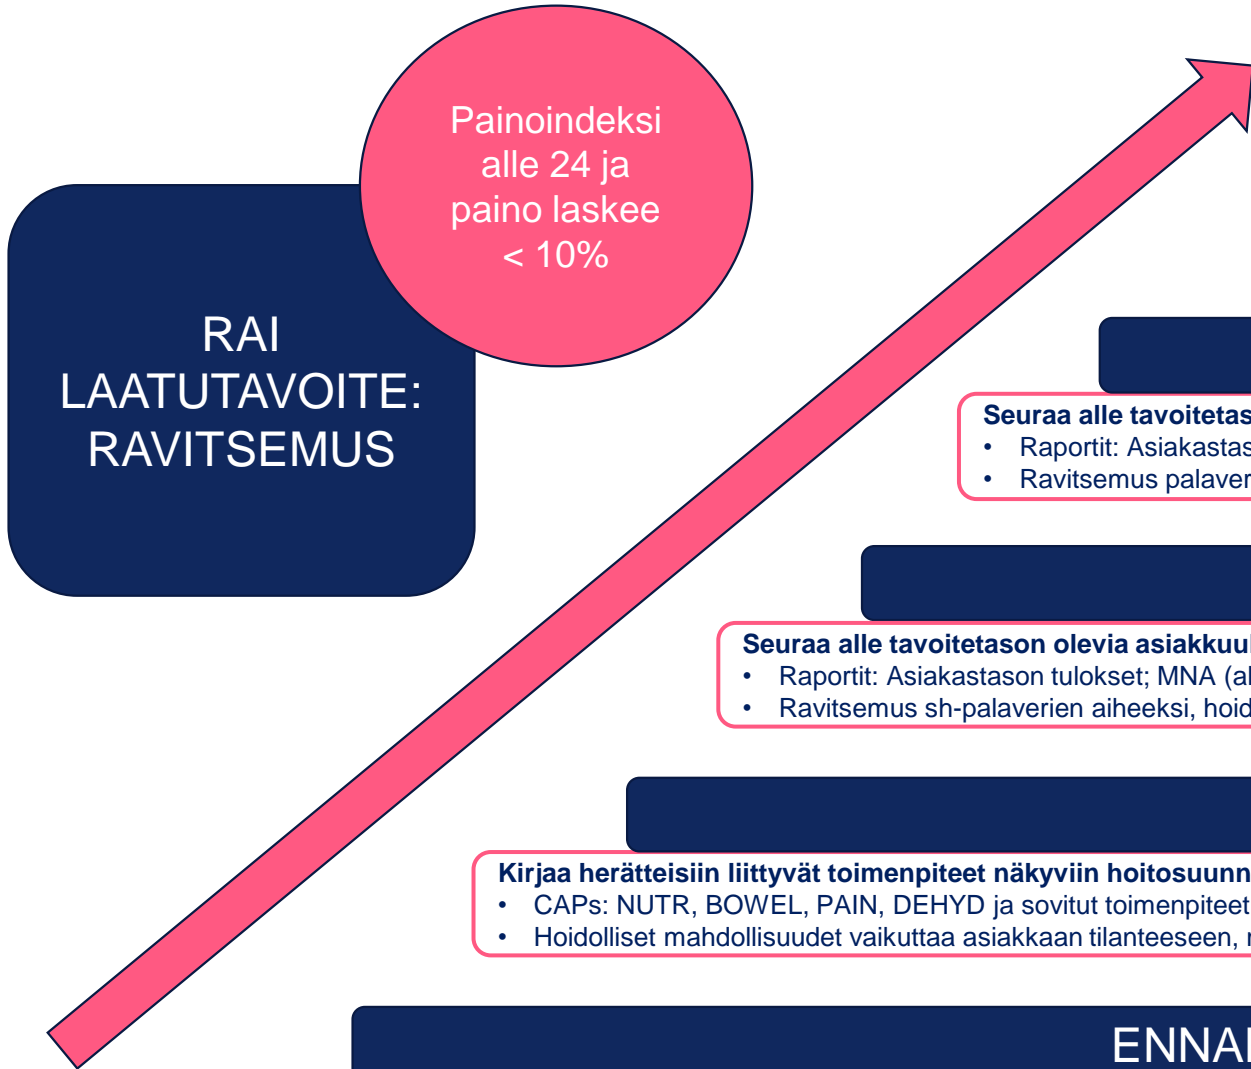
Painoindeksi alle 24 ja paino laskee < 10%

RAI LAATUTAVOITE: RAVITSEMUS

Seuraa alle tavoitetas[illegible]
• Raportit: Asiakastas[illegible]
• Ravitsemus palaver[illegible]

Seuraa alle tavoitetason olevia asiakkuu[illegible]
• Raportit: Asiakastason tulokset; MNA (a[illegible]
• Ravitsemus sh-palaverien aiheeksi, hoid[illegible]

Kirjaa herätteisiin liittyvät toimenpiteet näkyviin hoitosuunn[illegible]
• CAPs: NUTR, BOWEL, PAIN, DEHYD ja sovitut toimenpiteet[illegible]
• Hoidolliset mahdollisuudet vaikuttaa asiakkaan tilanteeseen, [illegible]

ENNA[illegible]